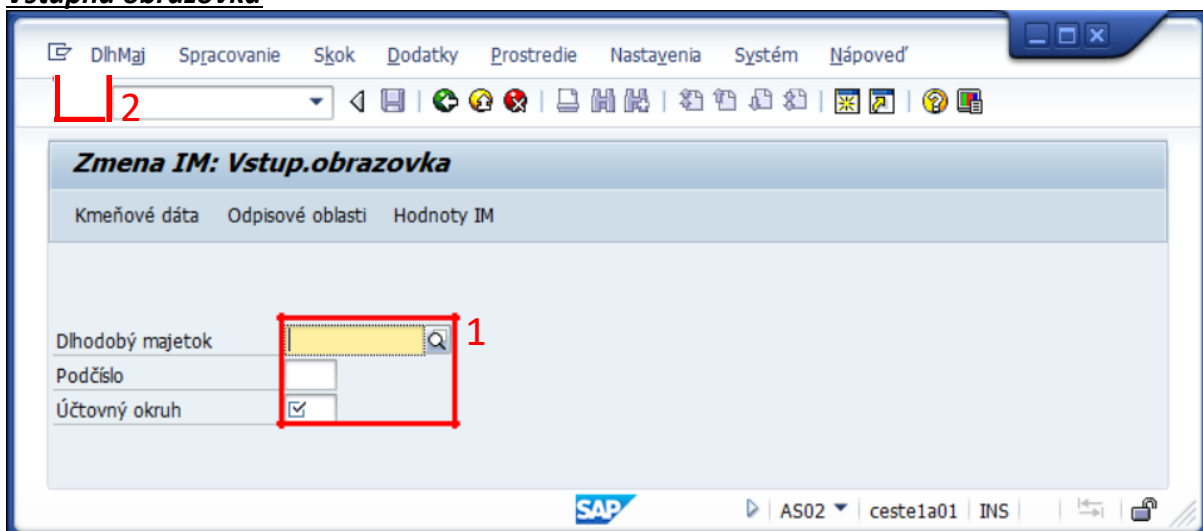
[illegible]

DlhMaj Spracovanie Skok Dodatky Prostredie Nastavenia Systém Nápoveď

2

Zmena IM: Vstup.obrazovka

Kmeňové dáta Odpisové oblasti Hodnoty IM

1

Dlhodobý majetok
Podčíslo
Účtovný okruh

SAP

AS02 ceste1a01 INS